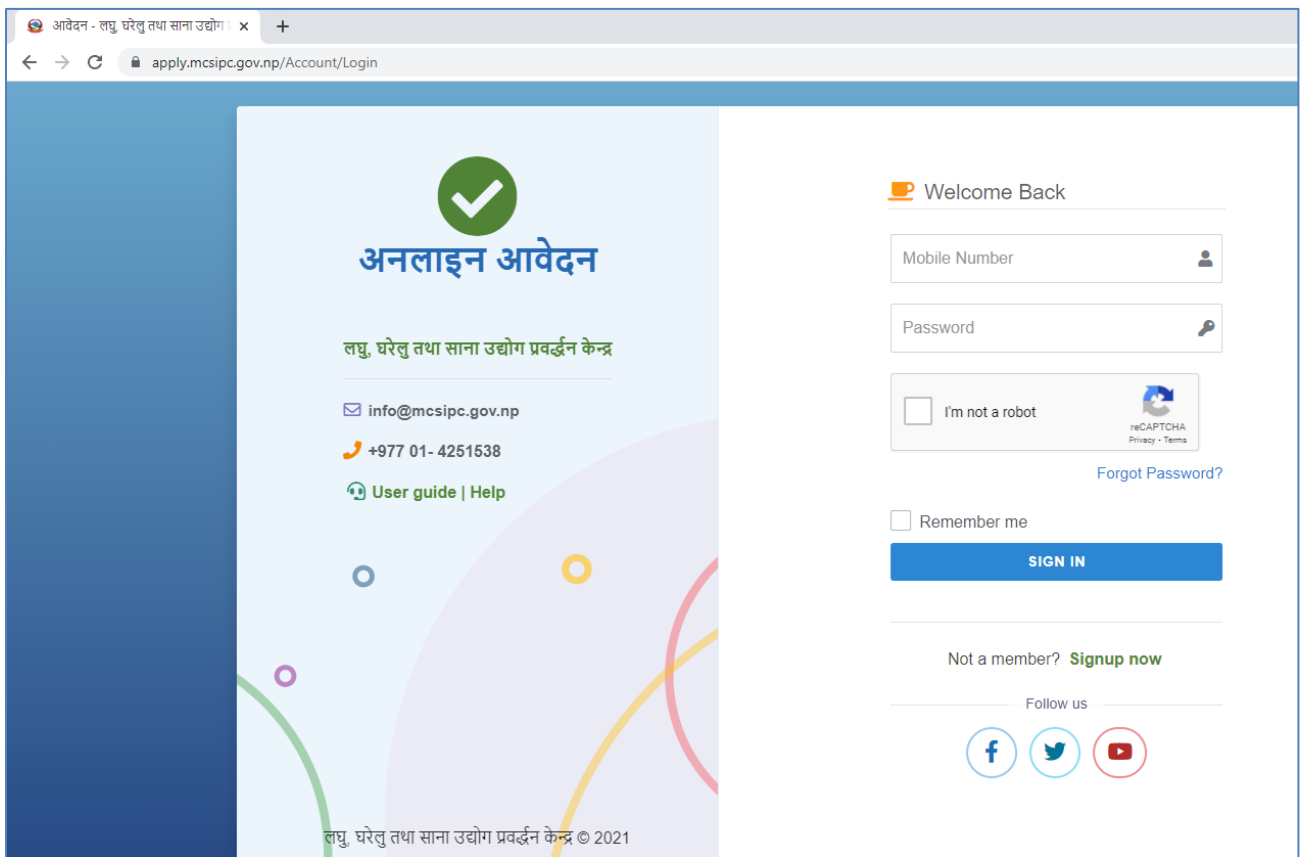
आवेदन - लघु, घरेलु तथा साना उद्योग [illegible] ×
+
apply.mcsipc.gov.np/Account/Login

अनलाइन आवेदन

लघु, घरेलु तथा साना उद्योग प्रवर्द्धन केन्द्र

info@mcsipc.gov.np

+977 01- 4251538

User guide | Help

लघु, घरेलु तथा साना उद्योग प्रवर्द्धन केन्द्र © 2021

Welcome Back

Mobile Number

Password

I'm not a robot
reCAPTCHA
Privacy - Terms

Forgot Password?

Remember me

SIGN IN

Not a member? Signup now

Follow us